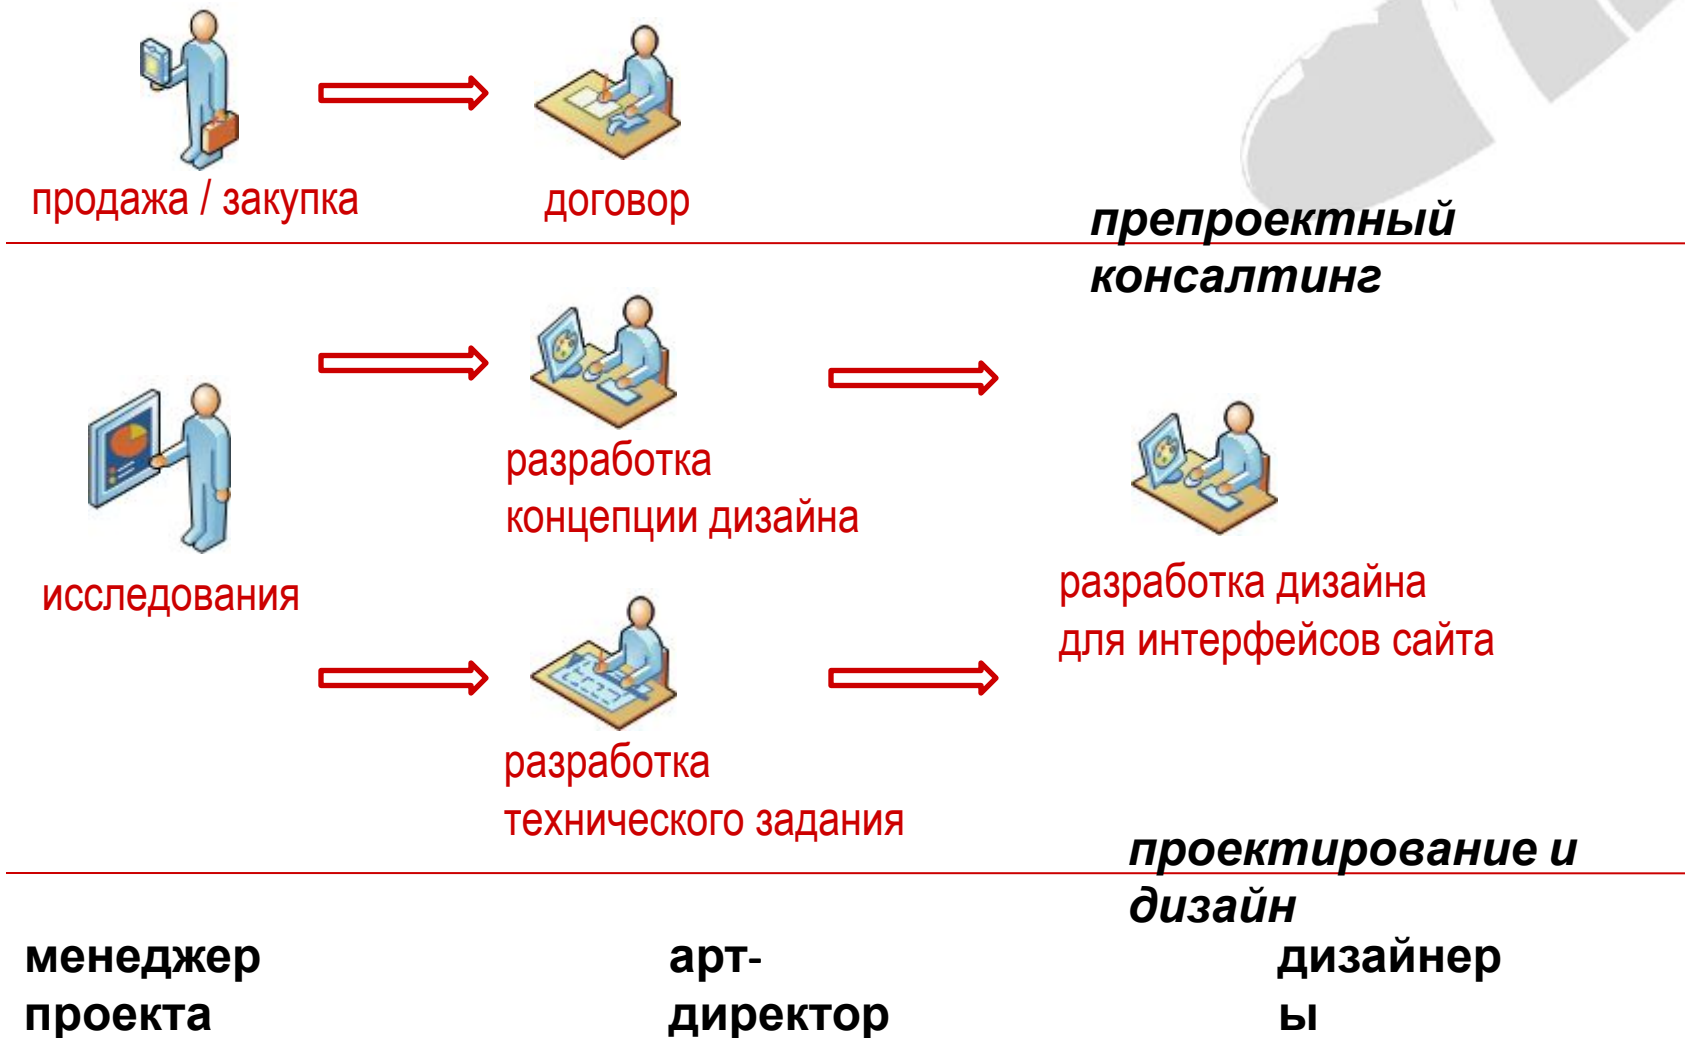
продажа / закупка

договор

препроектный консалтинг

исследования

разработка концепции дизайна

разработка технического задания

разработка дизайна для интерфейсов сайта

проектирование и дизайн

менеджер проекта

арт-директор

дизайнеры